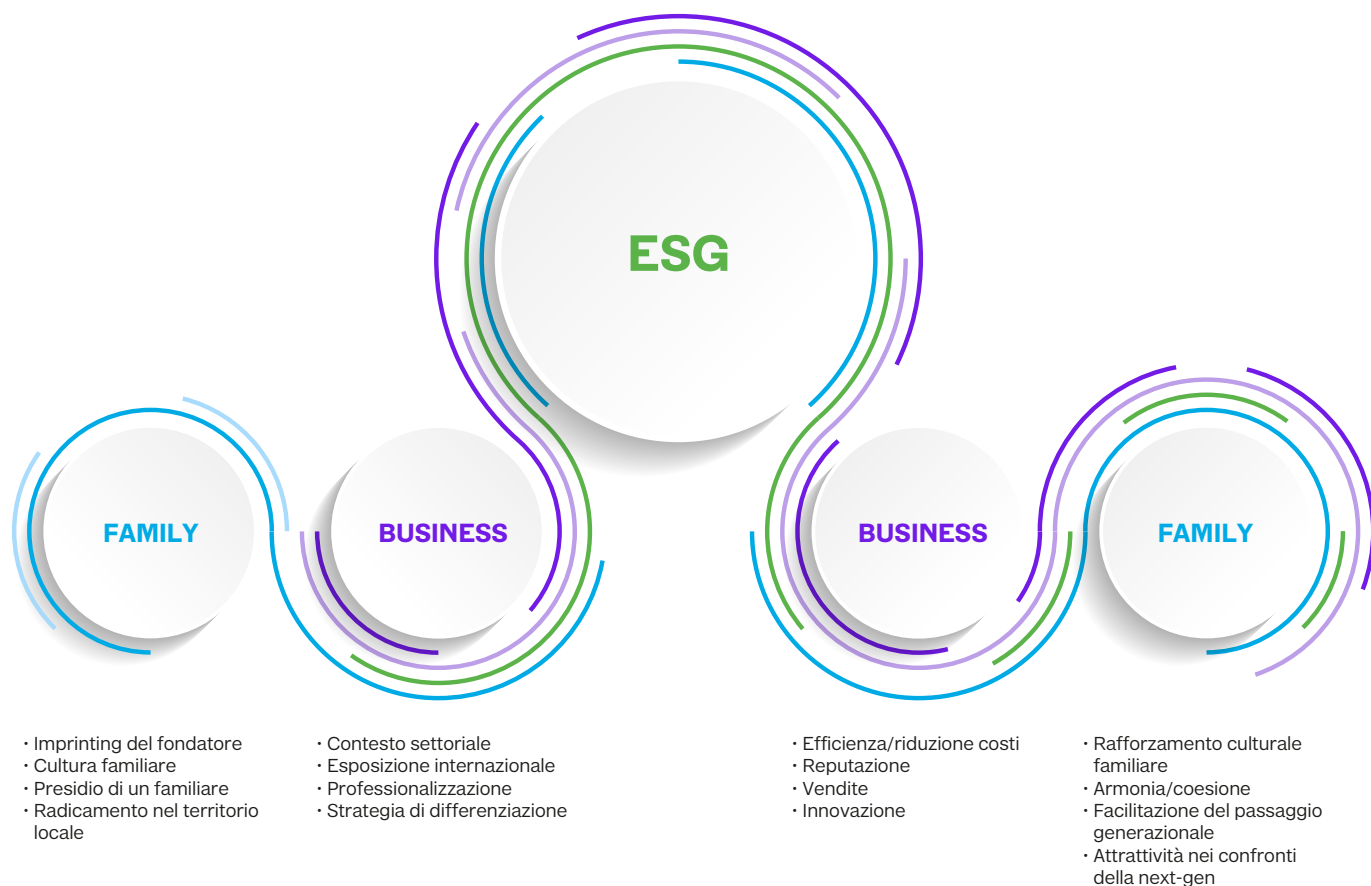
ESG

FAMILY

BUSINESS

BUSINESS

FAMILY

· Imprinting del fondatore
· Cultura familiare
· Presidio di un familiare
· Radicamento nel territorio locale

· Contesto settoriale
· Esposizione internazionale
· Professionalizzazione
· Strategia di differenziazione

· Efficienza/riduzione costi
· Reputazione
· Vendite
· Innovazione

· Rafforzamento culturale familiare
· Armonia/coesione
· Facilitazione del passaggio generazionale
· Attrattività nei confronti della next-gen